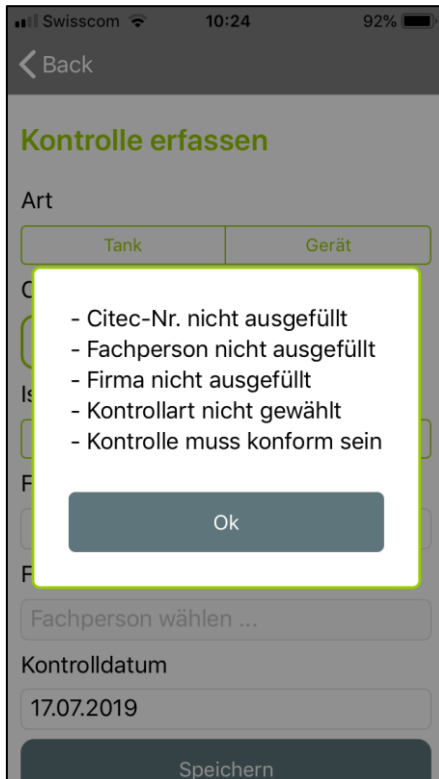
Swisscom 10:24 92%

Back

Kontrolle erfassen

Art

Tank | Gerät

C

Is

F

- Citec-Nr. nicht ausgefüllt
- Fachperson nicht ausgefüllt
- Firma nicht ausgefüllt
- Kontrollart nicht gewählt
- Kontrolle muss konform sein

Ok

F

Fachperson wählen ...

Kontrolldatum

17.07.2019

Speichern